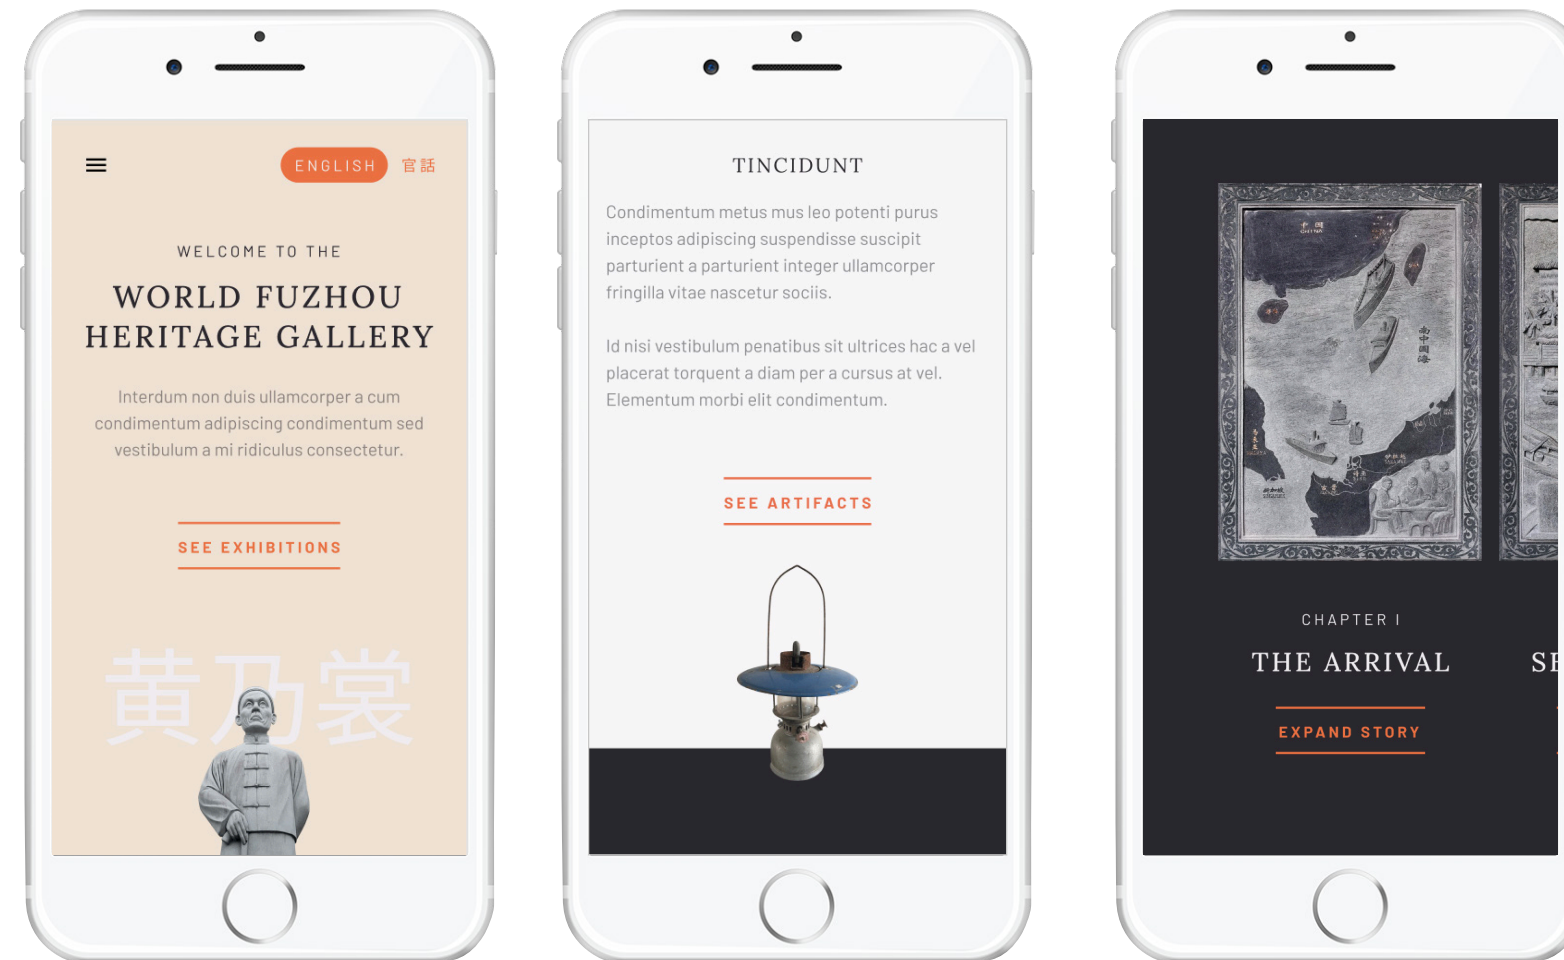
ENGLISH 官話

WELCOME TO THE

WORLD FUZHOU HERITAGE GALLERY

Interdum non duis ullamcorper a cum condimentum adipiscing condimentum sed vestibulum a mi ridiculus consectetur.

SEE EXHIBITIONS

黄乃裳

TINCIDUNT

Condimentum metus mus leo potenti purus inceptos adipiscing suspendisse suscipit parturient a parturient integer ullamcorper fringilla vitae nascetur sociis.

Id nisi vestibulum penatibus sit ultrices hac a vel placerat torquent a diam per a cursus at vel. Elementum morbi elit condimentum.

SEE ARTIFACTS

CHAPTER I

THE ARRIVAL

EXPAND STORY

SE